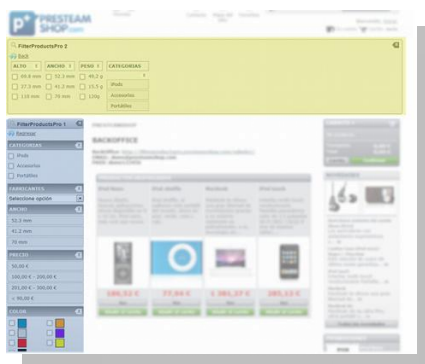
PRESTEAM SHOP.com

FilterProductsPro 2
Back
ALTO
ANCHO
PESO
CATEGORIAS
69,8 mm
33,3 mm
49,2 g
27,3 mm
41,2 mm
15,5 g
110 mm
70 mm
120g
iPods
Accesorios
Portátiles

FilterProductsPro 1
Restablecer
CATEGORIAS
iPods
Accesorios
Portátiles
FABRICANTES
Seleccione opción
ANCHO
52,3 mm
41,2 mm
70 mm
PRECIO
50,00 €
100,00 € - 300,00 €
300,00 € - 500,00 €
> 90,00 €
COLOR

BACKOFFICE

180,53 €
77,94 €
1 381,27 €
285,13 €